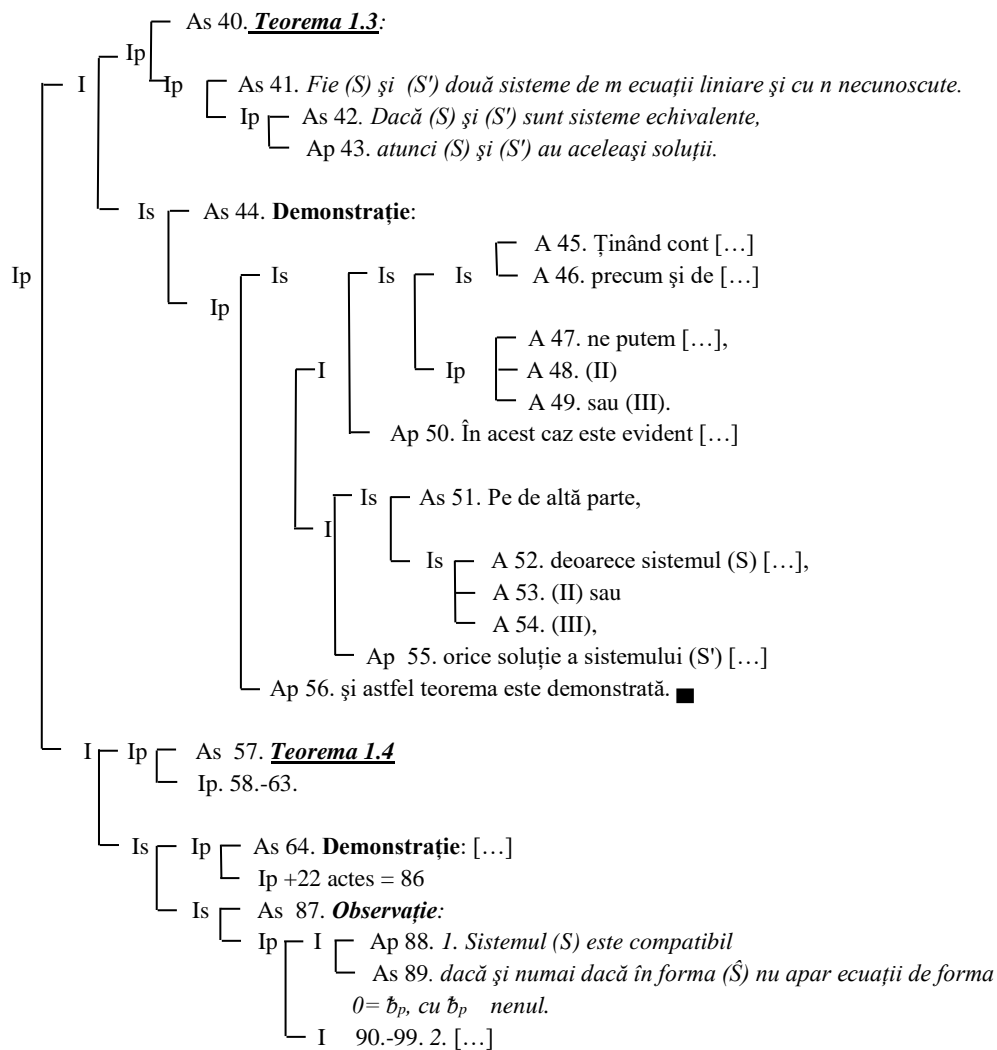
Ip
I
Ip
As 40. ***Teorema 1.3***:
Ip
As 41. *Fie (S) şi (S') două sisteme de m ecuaţii liniare şi cu n necunoscute.*
Ip
As 42. *Dacă (S) şi (S') sunt sisteme echivalente,*
Ap 43. *atunci (S) şi (S') au aceleaşi soluţii.*
Is
As 44. **Demonstrație**:
Ip
Is
I
Is
Is
A 45. Ţinând cont […]
A 46. precum şi de […]
Ip
A 47. ne putem […],
A 48. (II)
A 49. sau (III).
Ap 50. În acest caz este evident […]
I
Is
As 51. Pe de altă parte,
Is
A 52. deoarece sistemul (S) […],
A 53. (II) sau
A 54. (III),
Ap 55. orice soluţie a sistemului (S') […]
Ap 56. şi astfel teorema este demonstrată.
I
Ip
As 57. ***Teorema 1.4***
Ip. 58.-63.
Is
Ip
As 64. **Demonstrație**: […]
Ip +22 actes = 86
Is
As 87. ***Observație***:
Ip
I
Ap 88. *1. Sistemul (S) este compatibil*
As 89. *dacă şi numai dacă în forma (Ŝ) nu apar ecuaţii de forma $0= ƀ_p$, cu $ƀ_p$ nenul.*
I 90.-99. *2.* […]